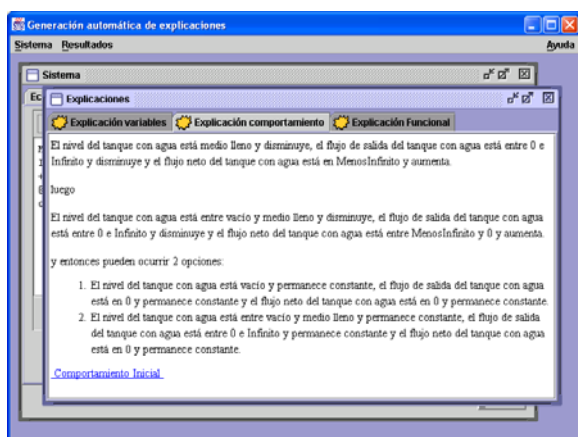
Generación automática de explicaciones

Sistema Resultados

Ayuda

Sistema

Ec

Explicaciones

Explicación variables

Explicación comportamiento

Explicación Funcional

El nivel del tanque con agua está medio lleno y disminuye, el flujo de salida del tanque con agua está entre 0 e Infinito y disminuye y el flujo neto del tanque con agua está en MenosInfinito y aumenta.

luego

El nivel del tanque con agua está entre vacío y medio lleno y disminuye, el flujo de salida del tanque con agua está entre 0 e Infinito y disminuye y el flujo neto del tanque con agua está entre MenosInfinito y 0 y aumenta.

y entonces pueden ocurrir 2 opciones:

1. El nivel del tanque con agua está vacío y permanece constante, el flujo de salida del tanque con agua está en 0 y permanece constante y el flujo neto del tanque con agua está en 0 y permanece constante.
2. El nivel del tanque con agua está entre vacío y medio lleno y permanece constante, el flujo de salida del tanque con agua está entre 0 e Infinito y permanece constante y el flujo neto del tanque con agua está en 0 y permanece constante.

Comportamiento Inicial